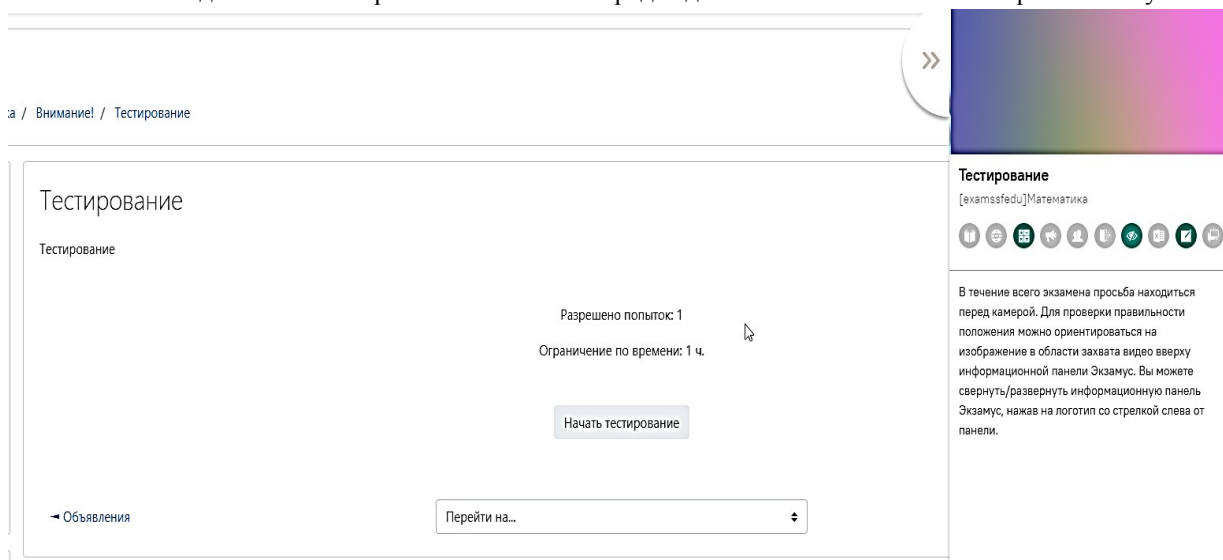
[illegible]

»

:а / Внимание! / Тестирование

Тестирование

Тестирование

Разрешено попыток: 1

Ограничение по времени: 1 ч.

Начать тестирование

◄ Объявления

Перейти на...

Тестирование

[examssfedu]Математика

В течение всего экзамена просьба находиться перед камерой. Для проверки правильности положения можно ориентироваться на изображение в области захвата видео вверху информационной панели Экзамус. Вы можете свернуть/развернуть информационную панель Экзамус, нажав на логотип со стрелкой слева от панели.